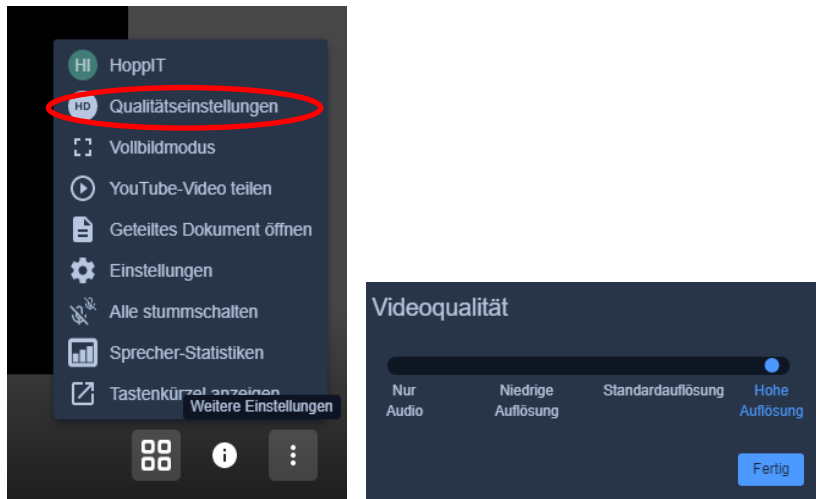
HI HoppIT

HD Qualitätseinstellungen

Vollbildmodus

YouTube-Video teilen

Geteiltes Dokument öffnen

Einstellungen

Alle stummschalten

Sprecher-Statistiken

Tastenkürzel anzeigen

Weitere Einstellungen

Videoqualität

Nur Audio

Niedrige Auflösung

Standardauflösung

Hohe Auflösung

Fertig